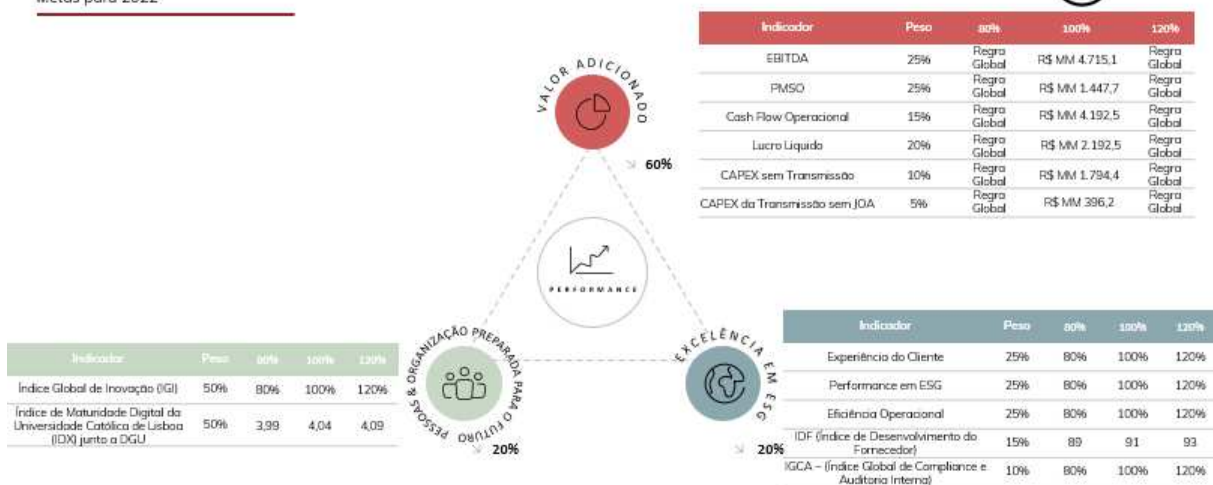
Metas para 2022

| Indicador | Peso | 80% | 100% | 120% |
|---|---|---|---|---|
| EBITDA | 25% | Regra Global | R$ MM 4.715,1 | Regra Global |
| PMSO | 25% | Regra Global | R$ MM 1.447,7 | Regra Global |
| Cash Flow Operacional | 15% | Regra Global | R$ MM 4.192,5 | Regra Global |
| Lucro Líquido | 20% | Regra Global | R$ MM 2.192,5 | Regra Global |
| CAPEX sem Transmissão | 10% | Regra Global | R$ MM 1.794,4 | Regra Global |
| CAPEX da Transmissão sem JOA | 5% | Regra Global | R$ MM 396,2 | Regra Global |

VALOR ADICIONADO

60%

PERFORMANCE

PESSOAS & ORGANIZAÇÃO PREPARADA PARA O FUTURO

20%

EXCELÊNCIA EM ESG

20%

| Indicador | Peso | 80% | 100% | 120% |
|---|---|---|---|---|
| Índice Global de Inovação (IGI) | 50% | 80% | 100% | 120% |
| Índice de Maturidade Digital da Universidade Católica de Lisboa (IDX) junto a DGU | 50% | 3,99 | 4,04 | 4,09 |

| Indicador | Peso | 80% | 100% | 120% |
|---|---|---|---|---|
| Experiência do Cliente | 25% | 80% | 100% | 120% |
| Performance em ESG | 25% | 80% | 100% | 120% |
| Eficiência Operacional | 25% | 80% | 100% | 120% |
| IDF (Índice de Desenvolvimento do Fornecedor) | 15% | 89 | 91 | 93 |
| IGCA – (Índice Global de Compliance e Auditoria Interna) | 10% | 80% | 100% | 120% |